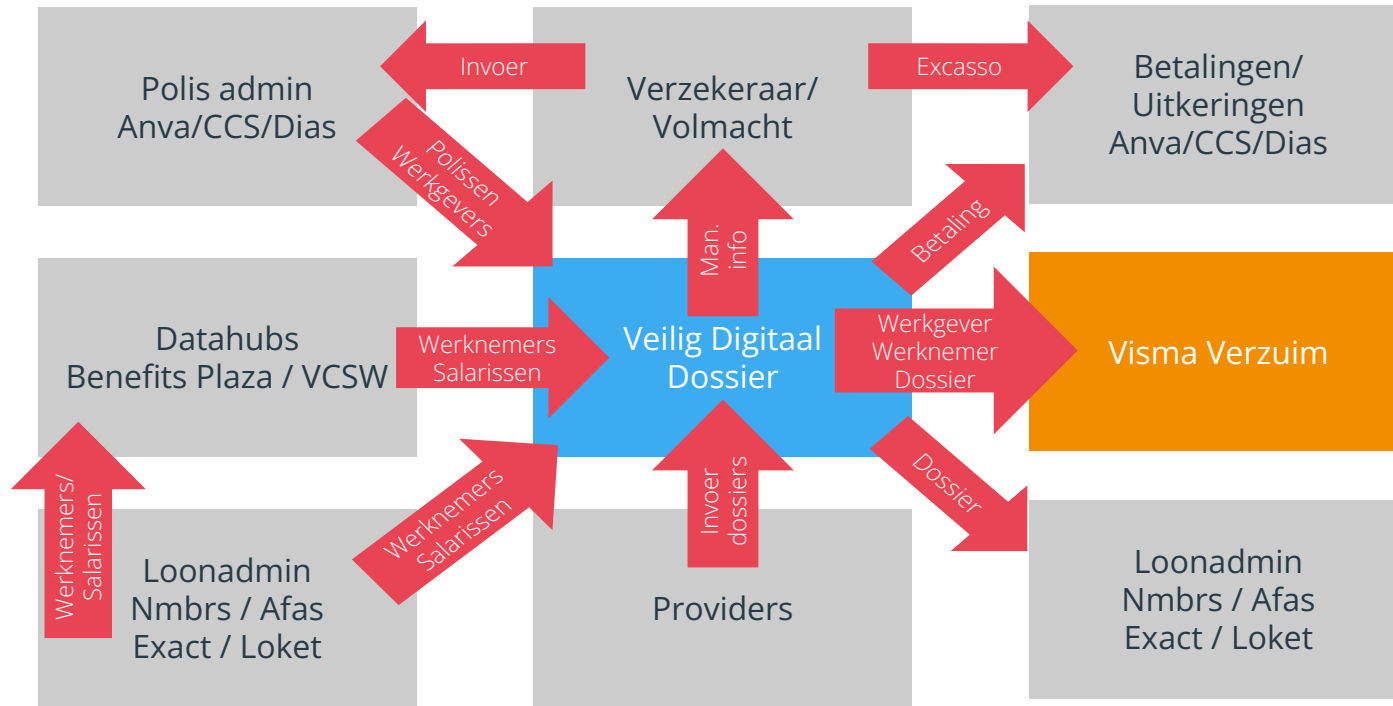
Polis admin
Anva/CCS/Dias

Invoer

Verzekeraar/
Volmacht

Excasso

Betalingen/
Uitkeringen
Anva/CCS/Dias

Polissen
Werkgevers

Man.
info

Betaling

Datahubs
Benefits Plaza / VCSW

Werknemers
Salarissen

Veilig Digitaal
Dossier

Werkgever
Werknemer
Dossier

Visma Verzuim

Werknemers/
Salarissen

Werknemers
Salarissen

Invoer
dossiers

Dossier

Loonadmin
Nmbrs / Afas
Exact / Loket

Providers

Loonadmin
Nmbrs / Afas
Exact / Loket